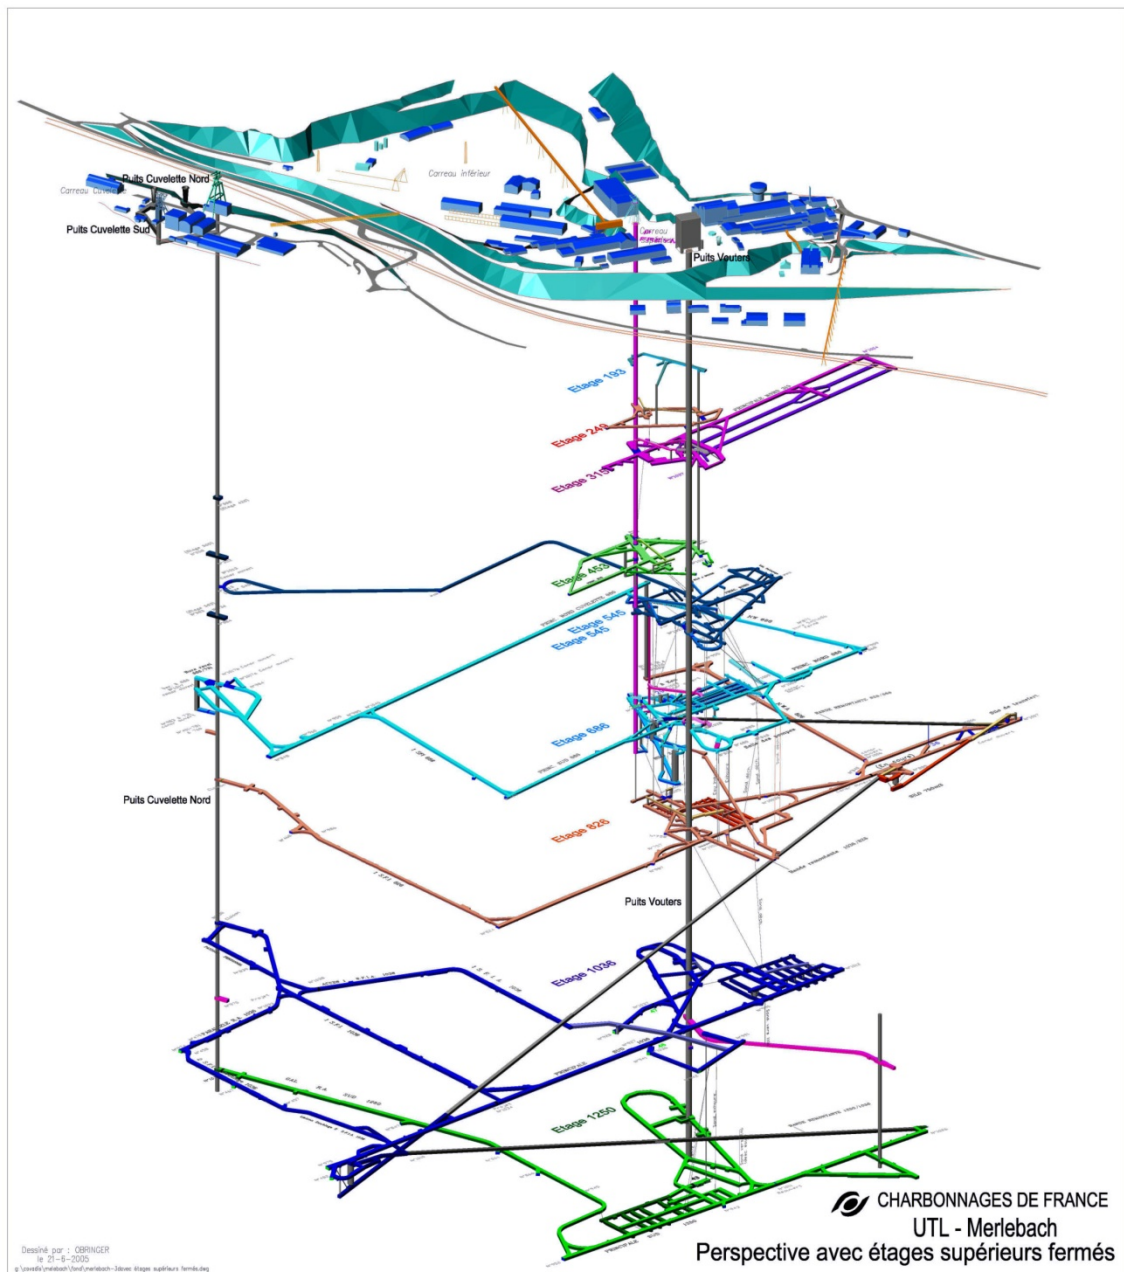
Puits Cuvelette Nord
Carreau Cuvelette
Puits Cuvelette Sud
Carreau inférieur
Carreau
Puits Vouters
Etage 193
Etage 249
Etage 315
Etage 453
Etage 545
Etage 545
Etage 696
Puits Cuvelette Nord
Etage 826
Puits Vouters
Etage 1036
Etage 1250
CHARBONNAGES DE FRANCE
UTL - Merlebach
Perspective avec étages supérieurs fermés
Dessiné par : OBRINGER
le 21-6-2005
g:\cavadis\merlebach\fond\merlebach-3davec étages supérieurs fermés.dwg